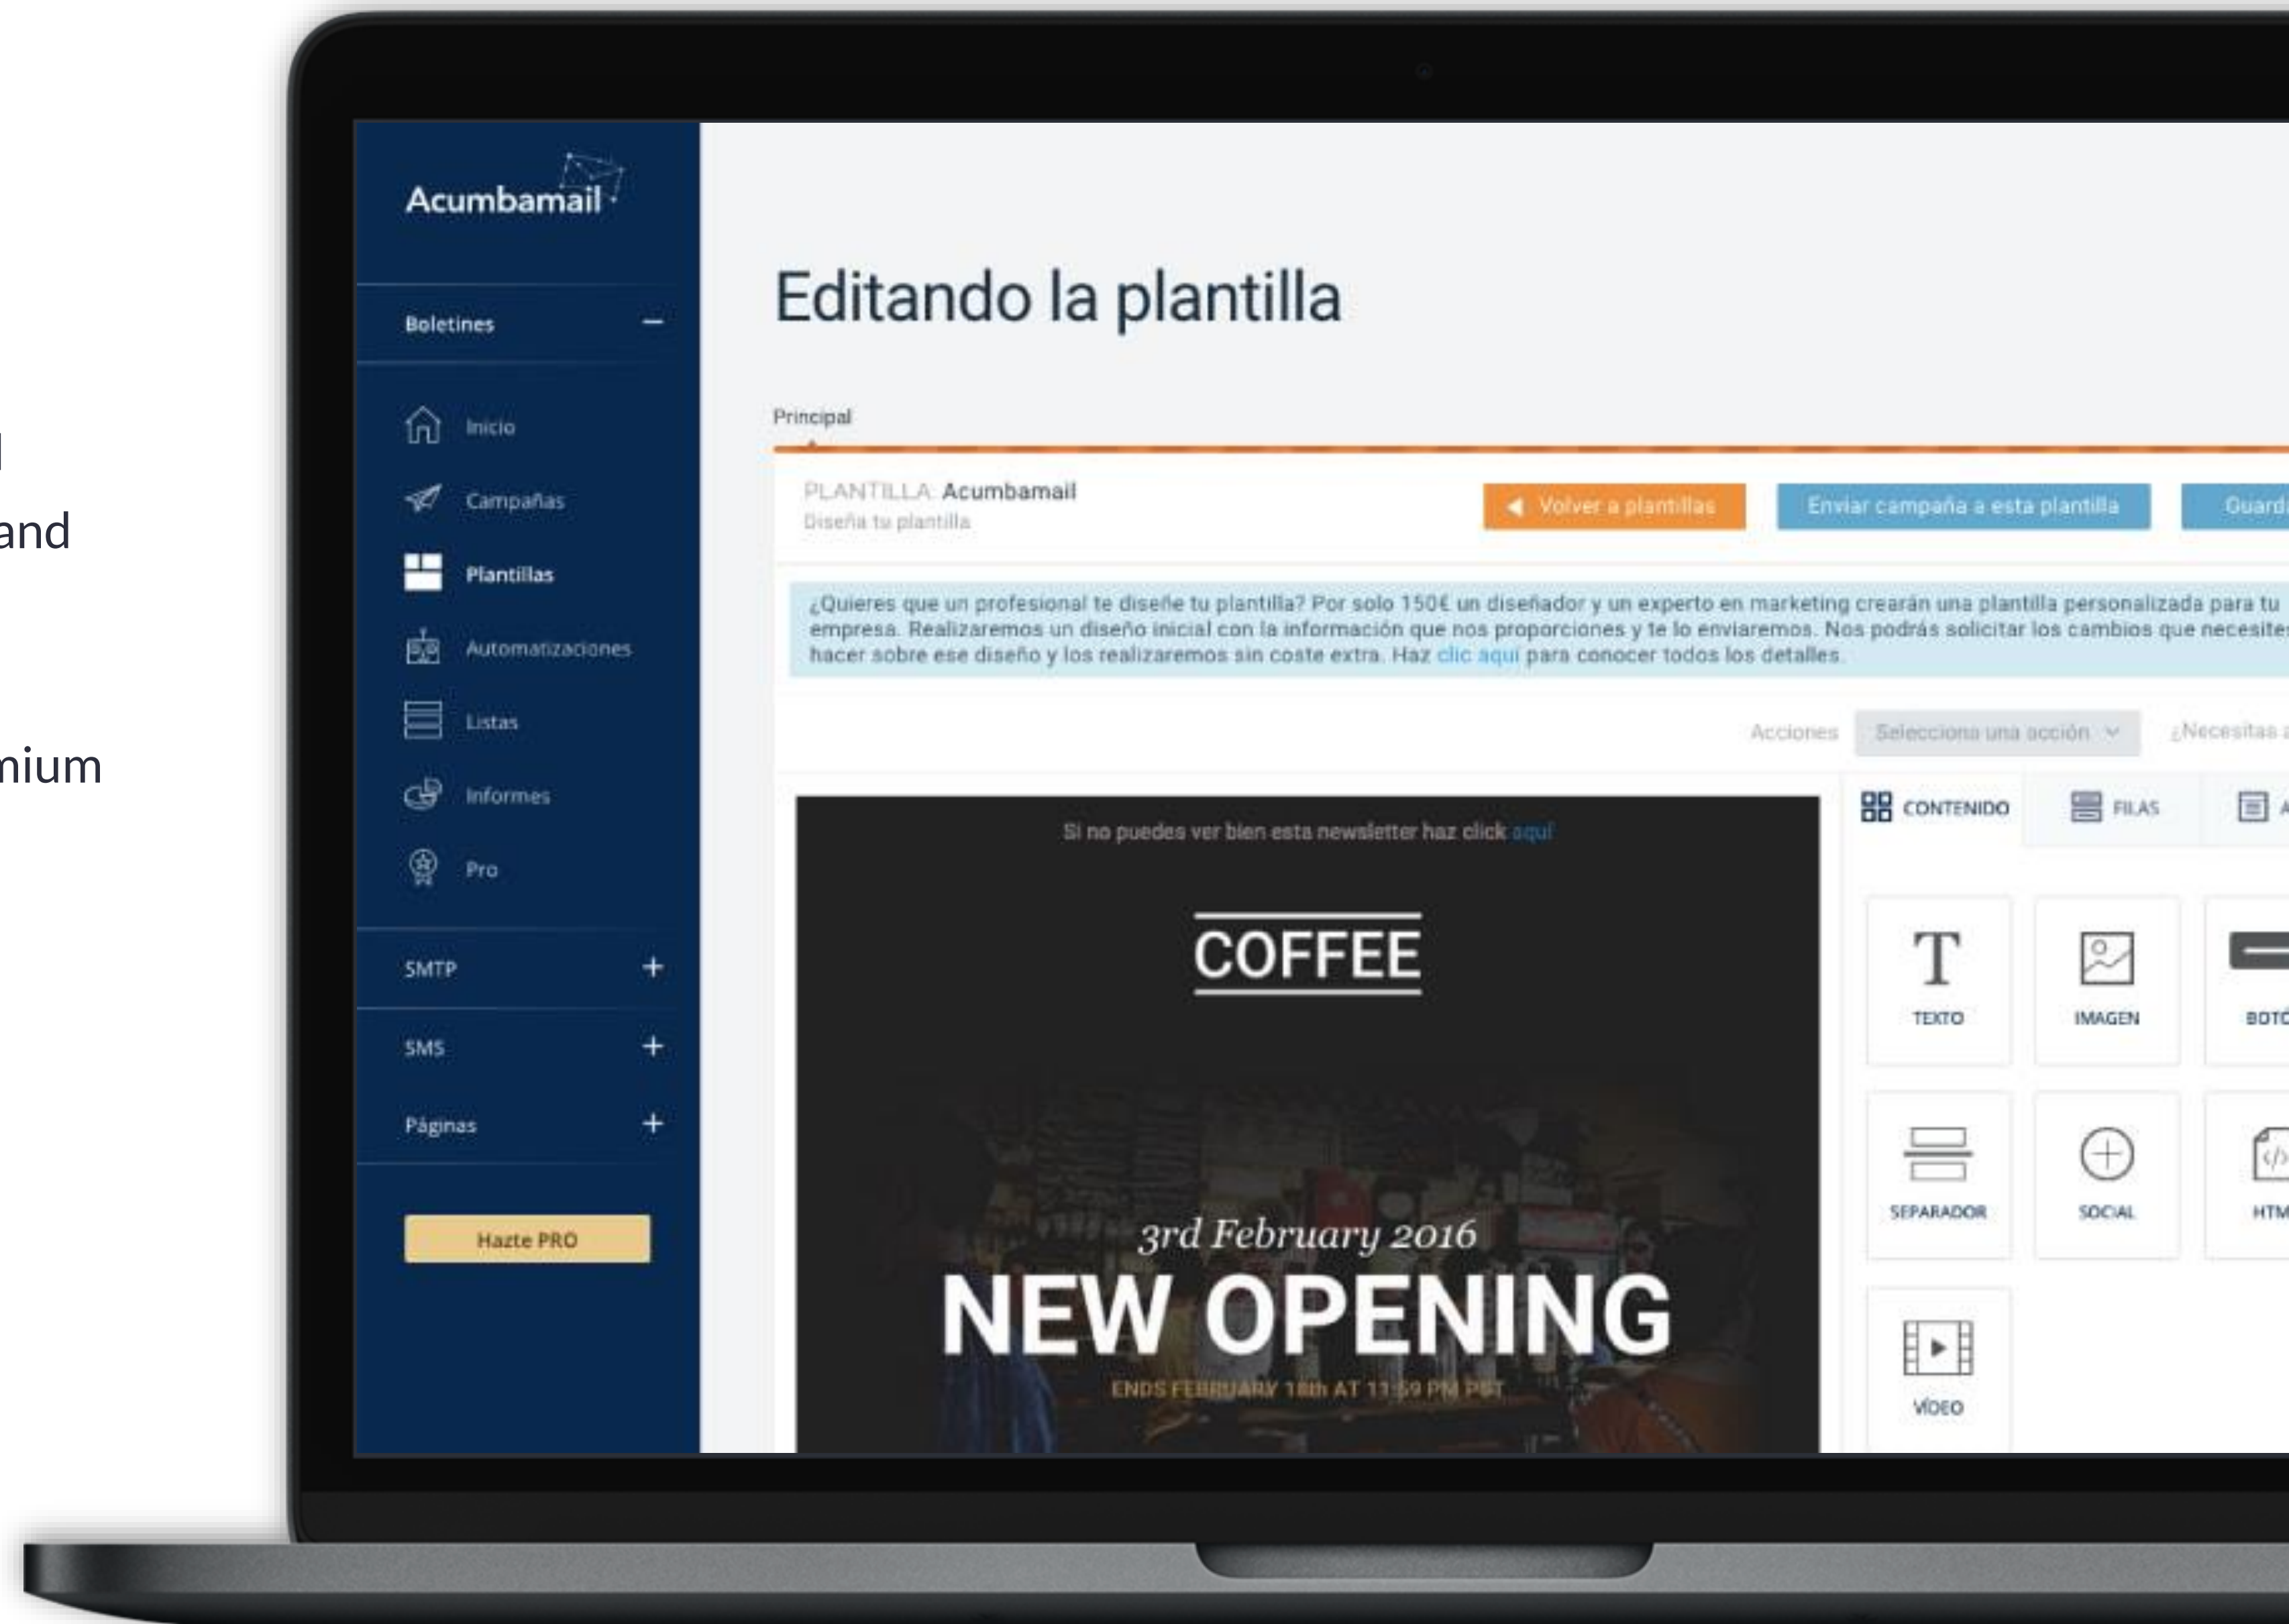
l

and

nium

Acumbamail

Boletines

Inicio

Campañas

Plantillas

Automatizaciones

Listas

Informes

Pro

SMTP

SMS

Páginas

Hazte PRO

Editando la plantilla

Principal

PLANTILLA: Acumbamail
Diseña tu plantilla

Volver a plantillas

Enviar campaña a esta plantilla

Guard

¿Quieres que un profesional te diseñe tu plantilla? Por solo 150€ un diseñador y un experto en marketing crearán una plantilla personalizada para tu empresa. Realizaremos un diseño inicial con la información que nos proporciones y te lo enviaremos. Nos podrás solicitar los cambios que necesites hacer sobre ese diseño y los realizaremos sin coste extra. Haz clic aquí para conocer todos los detalles.

Acciones

Selecciona una acción

¿Necesitas

CONTENIDO

FILAS

Si no puedes ver bien esta newsletter haz click aquí

COFFEE

3rd February 2016

NEW OPENING

ENDS FEBRUARY 18th AT 11:59 PM PST

TEXTO

IMAGEN

BOTÓ

SEPARADOR

SOCIAL

HTM

VÍDEO